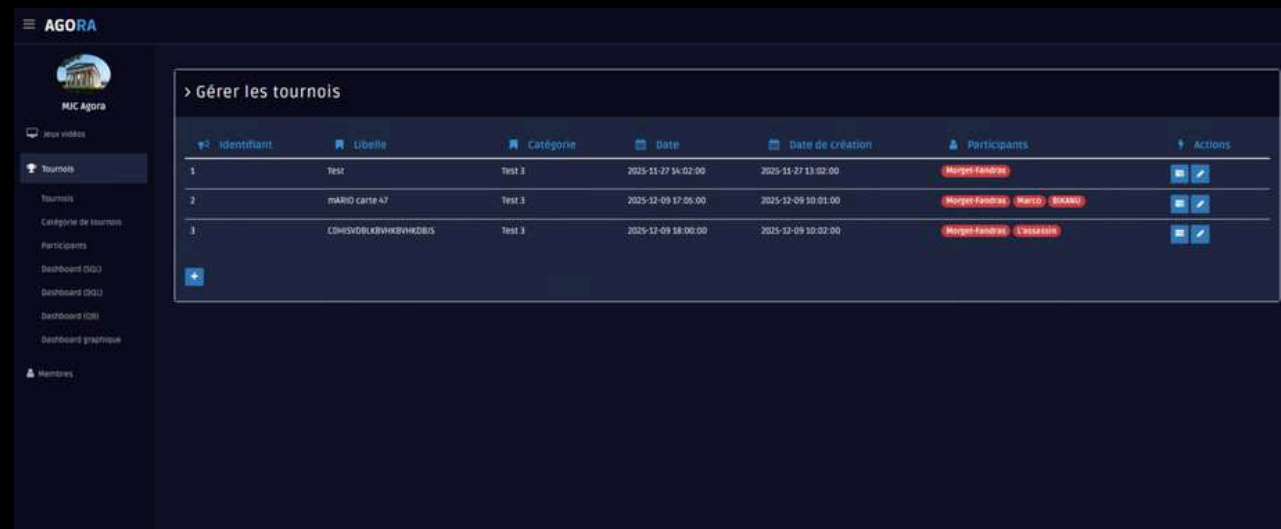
AGORA

MJC Agora

Jeux vidéos

Tournois

Tournois

Catégorie de tournois

Participants

Dashboard (SQL)

Dashboard (DQL)

Dashboard (QB)

Dashboard graphique

Membres

> Gérer les tournois

| Identifiant | Libelle | Catégorie | Date | Date de création | Participants | Actions |
|---|---|---|---|---|---|---|
| 1 | Test | Test 3 | 2025-11-27 14:02:00 | 2025-11-27 13:02:00 | Morget-Fandras | |
| 2 | mARIO carte 47 | Test 3 | 2025-12-09 17:05:00 | 2025-12-09 10:01:00 | Morget-Fandras Marco BIKANU | |
| 3 | CDHISVDBLKBVHKBVHKDBJS | Test 3 | 2025-12-09 18:00:00 | 2025-12-09 10:02:00 | Morget-Fandras L'assassin | |

+